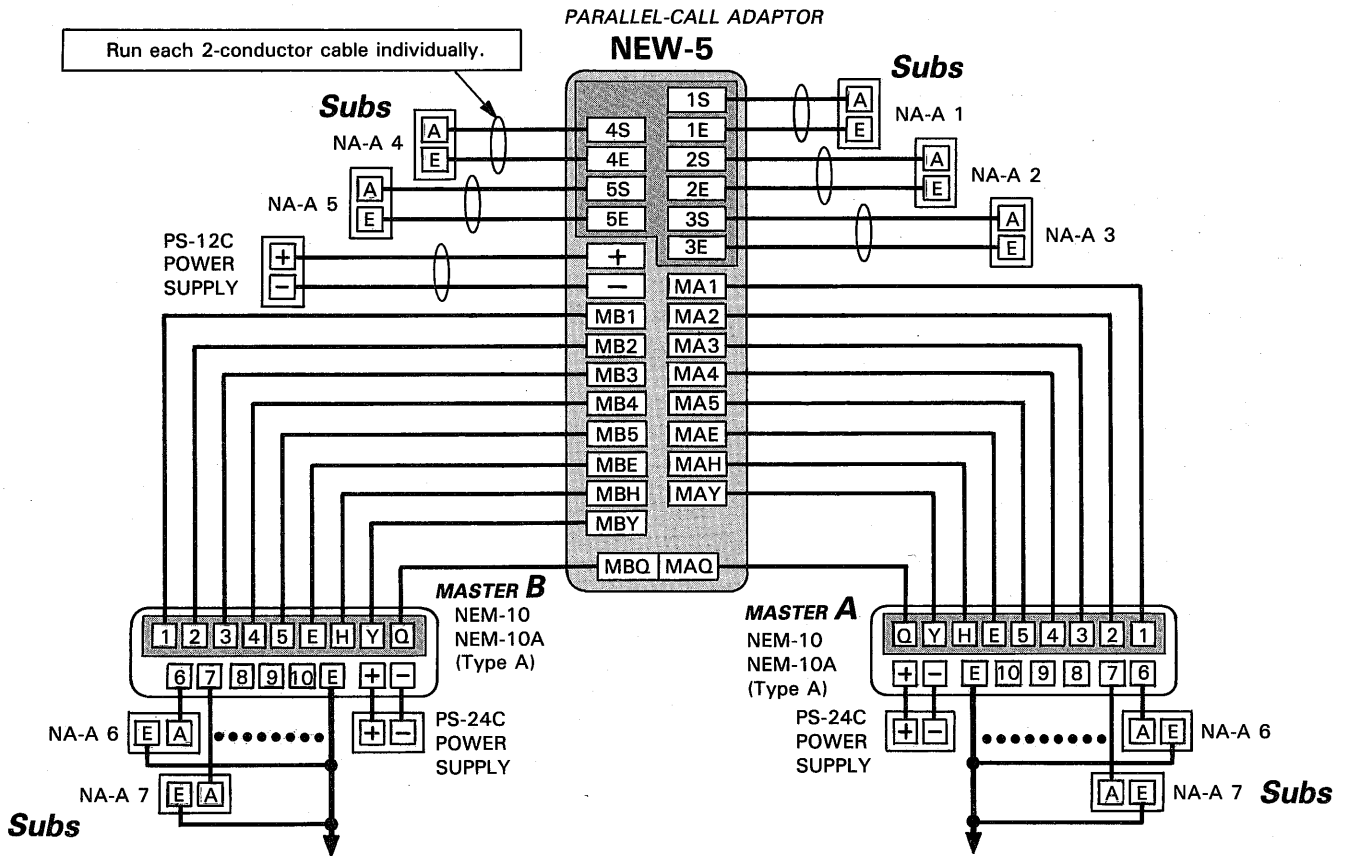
PARALLEL-CALL ADAPTOR
NEW-5

Run each 2-conductor cable individually.

Subs
NA-A 4
A
E

NA-A 5
A
E

PS-12C
POWER
SUPPLY
+
−

4S
4E
5S
5E
+
−
MB1
MB2
MB3
MB4
MB5
MBE
MBH
MBY

1S
1E
2S
2E
3S
3E
MA1
MA2
MA3
MA4
MA5
MAE
MAH
MAY

MBQ MAQ

Subs
A
E
NA-A 1
A
E
NA-A 2
A
E
NA-A 3

MASTER B
NEM-10
NEM-10A
(Type A)

1 2 3 4 5 E H Y Q
6 7 8 9 10 E + −

NA-A 6 E A
NA-A 7 E A
Subs

PS-24C
POWER
SUPPLY
+ −

MASTER A
NEM-10
NEM-10A
(Type A)

Q Y H E 5 4 3 2 1
+ − E 10 9 8 7 6

PS-24C
POWER
SUPPLY
+ −

A E NA-A 6
A E NA-A 7 Subs